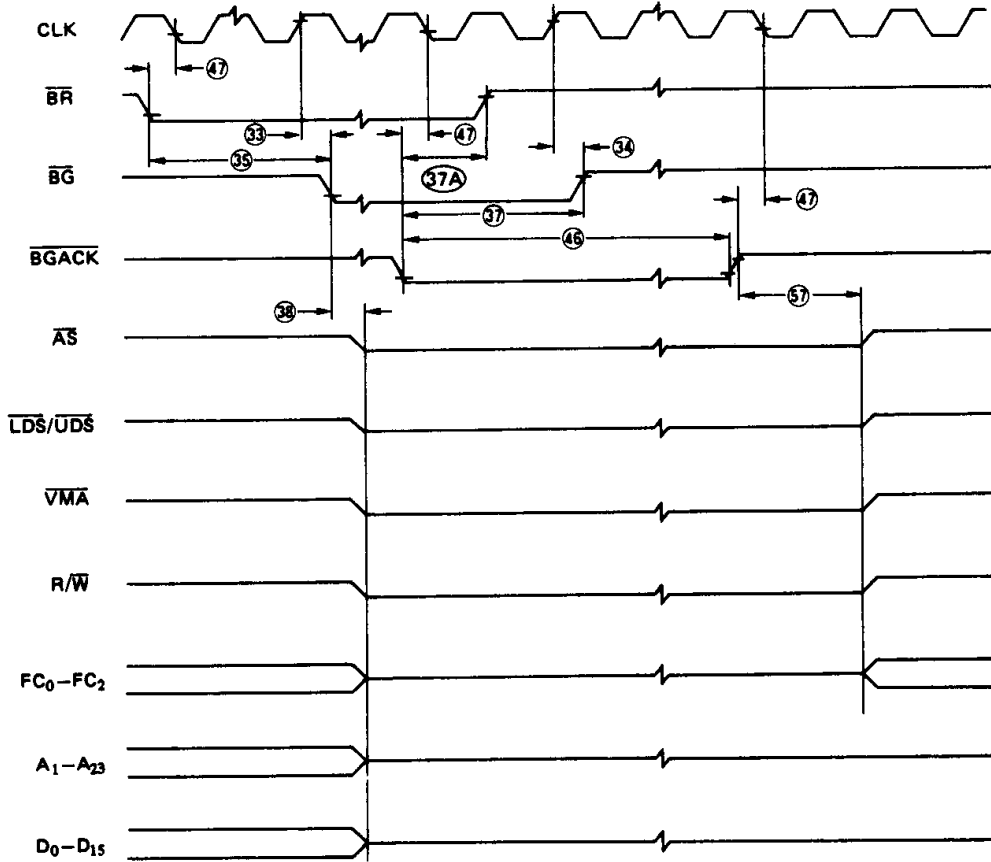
CLK

47

$\overline{BR}$

33

47

35

34

$\overline{BG}$

37A

47

37

46

$\overline{BGACK}$

57

38

$\overline{AS}$

$\overline{LDS}/\overline{UDS}$

$\overline{VMA}$

$R/\overline{W}$

$FC_0-FC_2$

$A_1-A_{23}$

$D_0-D_{15}$